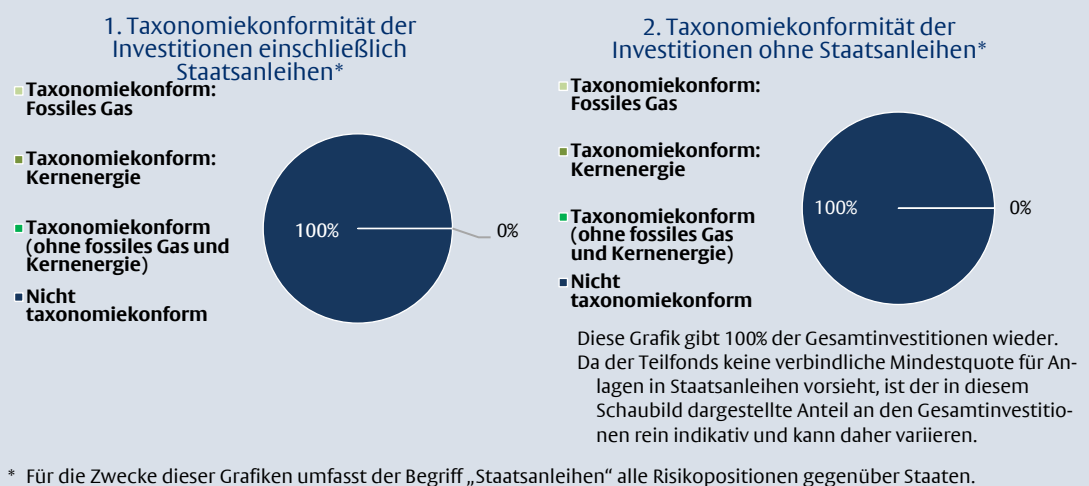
1. Taxonomiekonformität der Investitionen einschließlich Staatsanleihen*

Taxonomiekonform: Fossiles Gas

Taxonomiekonform: Kernenergie

Taxonomiekonform (ohne fossiles Gas und Kernenergie)

Nicht taxonomiekonform

100%

0%

2. Taxonomiekonformität der Investitionen ohne Staatsanleihen*

Taxonomiekonform: Fossiles Gas

Taxonomiekonform: Kernenergie

Taxonomiekonform (ohne fossiles Gas und Kernenergie)

Nicht taxonomiekonform

100%

0%

Diese Grafik gibt 100% der Gesamtinvestitionen wieder. Da der Teilfonds keine verbindliche Mindestquote für Anlagen in Staatsanleihen vorsieht, ist der in diesem Schaubild dargestellte Anteil an den Gesamtinvestitionen rein indikativ und kann daher variieren.

* Für die Zwecke dieser Grafiken umfasst der Begriff „Staatsanleihen“ alle Risikopositionen gegenüber Staaten.